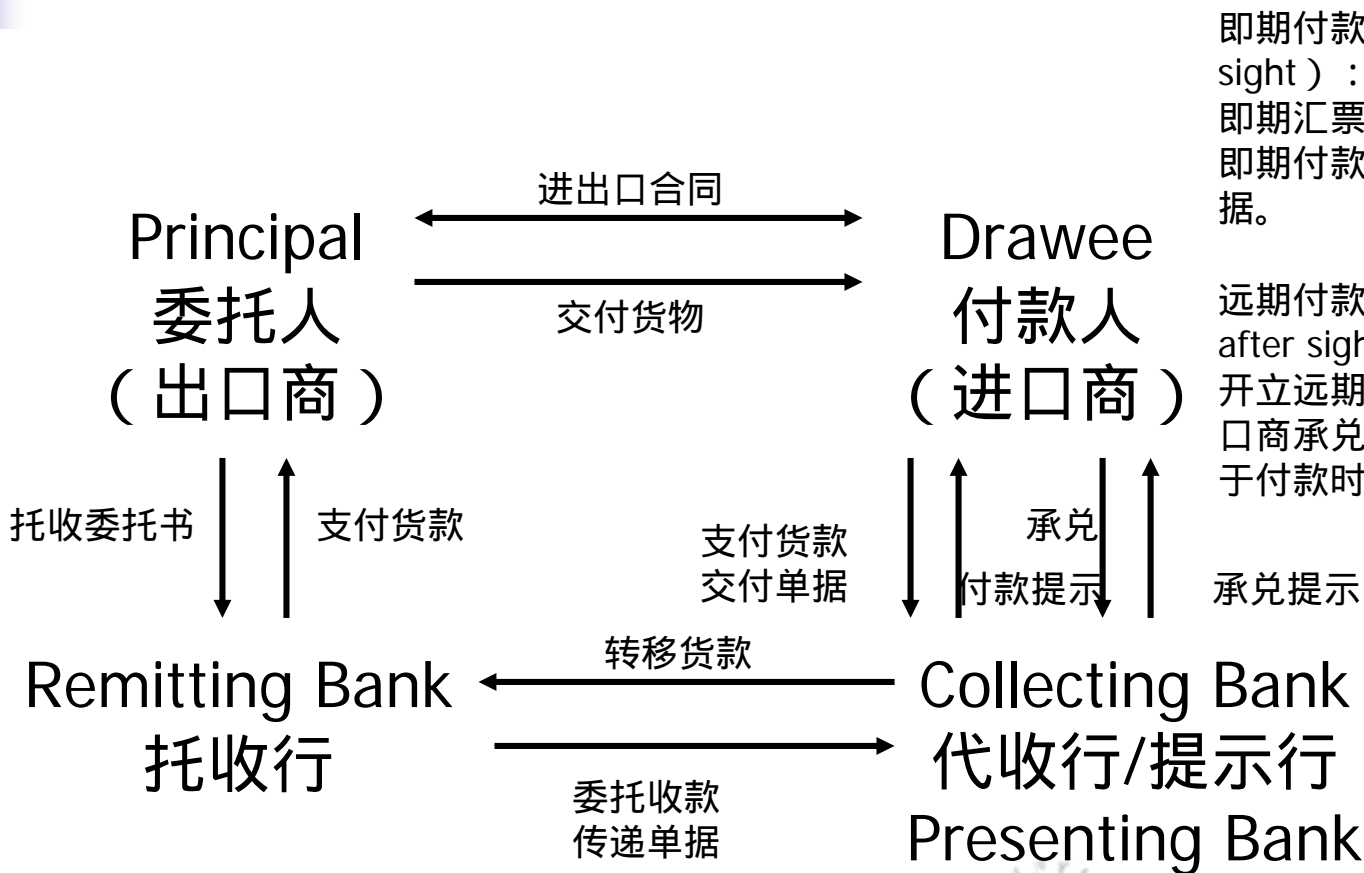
即期付款
sight）：
即期汇票
即期付款
据。

远期付款
after sigh
开立远期
口商承兑
于付款时

进出口合同

Principal
委托人
（出口商）

交付货物

Drawee
付款人
（进口商）

托收委托书

支付货款

支付货款
交付单据

承兑

付款提示

承兑提示

转移货款

Remitting Bank
托收行

Collecting Bank
代收行/提示行
Presenting Bank

委托收款
传递单据